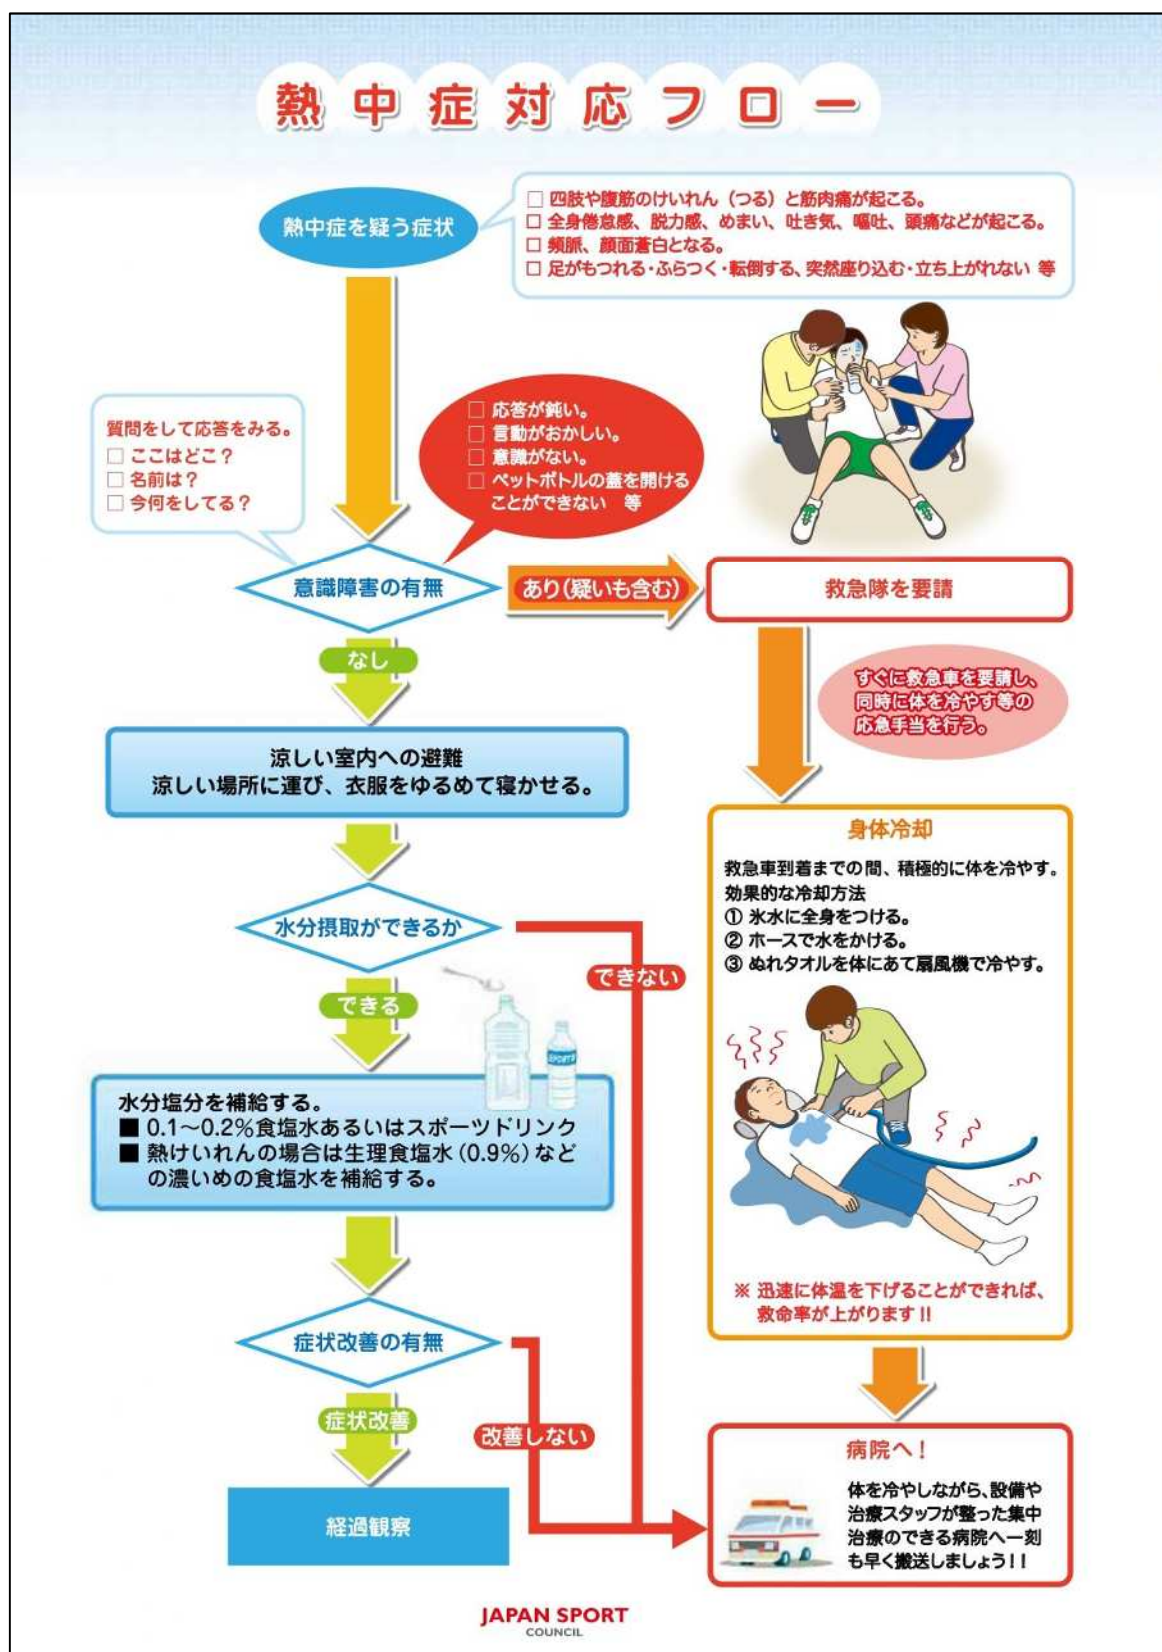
熱中症対応フロー

熱中症を疑う症状

□ 四肢や腹筋のけいれん（つる）と筋肉痛が起こる。
□ 全身倦怠感、脱力感、めまい、吐き気、嘔吐、頭痛などが起こる。
□ 頻脈、顔面蒼白となる。
□ 足がもつれる・ふらつく・転倒する、突然座り込む・立ち上がれない 等

質問をして応答をみる。
□ ここはどこ？
□ 名前は？
□ 今何をしてる？

□ 応答が鈍い。
□ 言動がおかしい。
□ 意識がない。
□ ペットボトルの蓋を開けることができない 等

意識障害の有無

あり（疑いも含む）

救急隊を要請

すぐに救急車を要請し、同時に体を冷やす等の応急手当を行う。

なし

涼しい室内への避難
涼しい場所に運び、衣服をゆるめて寝かせる。

身体冷却

救急車到着までの間、積極的に体を冷やす。
効果的な冷却方法
① 氷水に全身をつける。
② ホースで水をかける。
③ ぬれタオルを体にあて扇風機で冷やす。

水分摂取ができるか

できない

できる

SPORTS

水分塩分を補給する。
■ 0.1～0.2%食塩水あるいはスポーツドリンク
■ 熱けいれんの場合は生理食塩水（0.9%）などの濃いめの食塩水を補給する。

※ 迅速に体温を下げることができれば、救命率が上がります!!

症状改善の有無

症状改善

改善しない

経過観察

病院へ！

体を冷やしながら、設備や治療スタッフが整った集中治療のできる病院へ一刻も早く搬送しましょう!!

JAPAN SPORT
COUNCIL